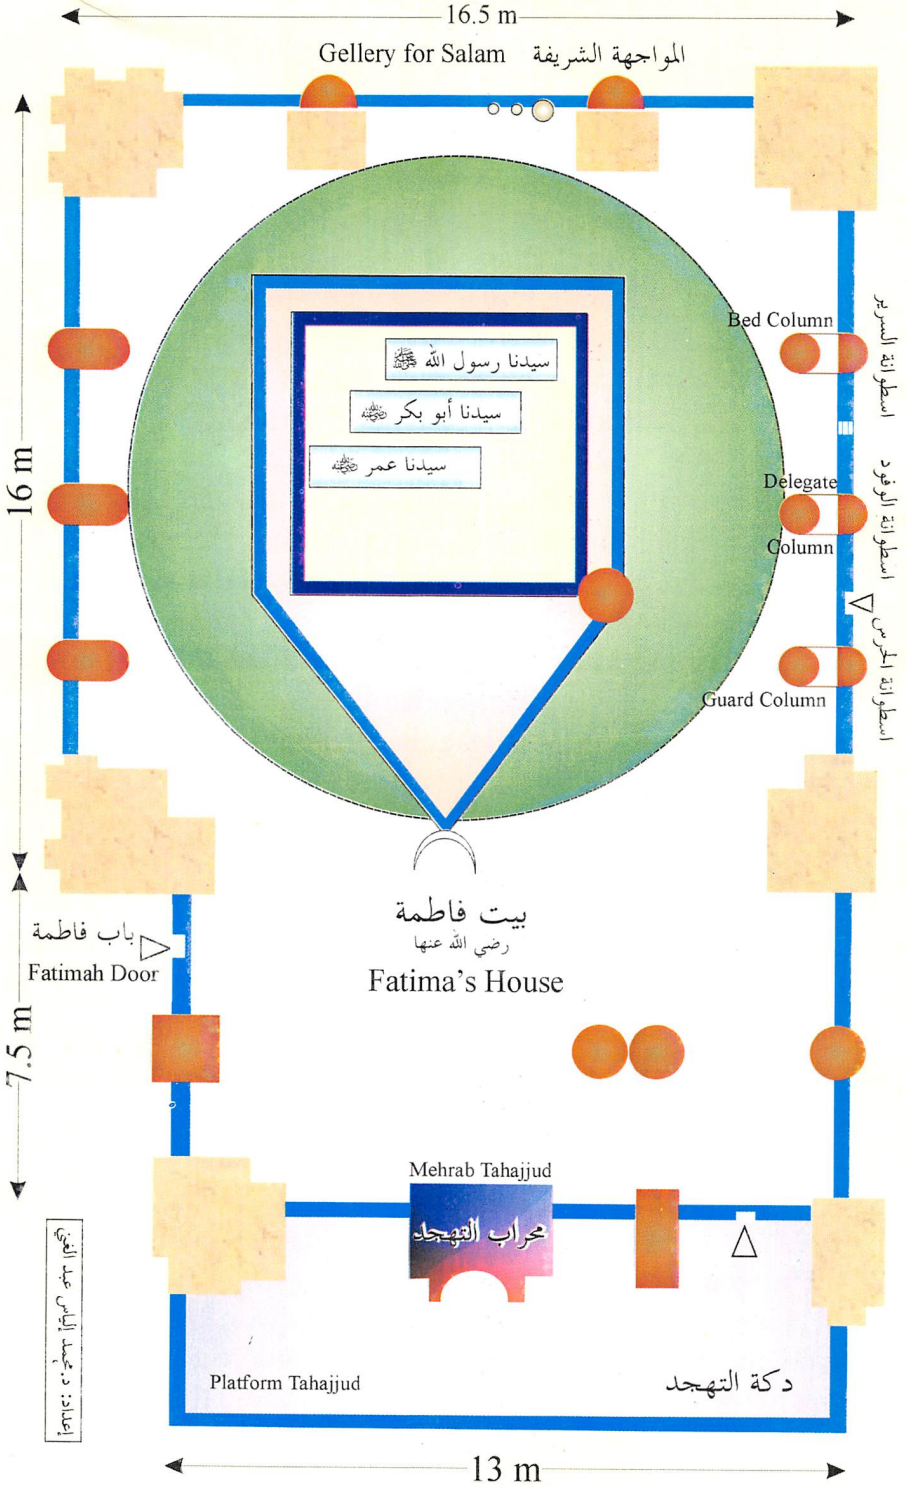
16.5 m

Gellery for Salam المواجهة الشريفة

16 m

سيدنا رسول الله ﷺ
سيدنا أبو بكر رضي الله عنه
سيدنا عمر رضي الله عنه

Bed Column
اسطوانة السرير

Delegate Column
اسطوانة الوفود

Guard Column
اسطوانة الحرس

بيت فاطمة
رضي الله عنها
Fatima's House

باب فاطمة
Fatimah Door

7.5 m

Mehrab Tahajjud
محراب التهجد

Platform Tahajjud
دكة التهجد

إعداد: د. محمد إلياس عبد الغني

13 m